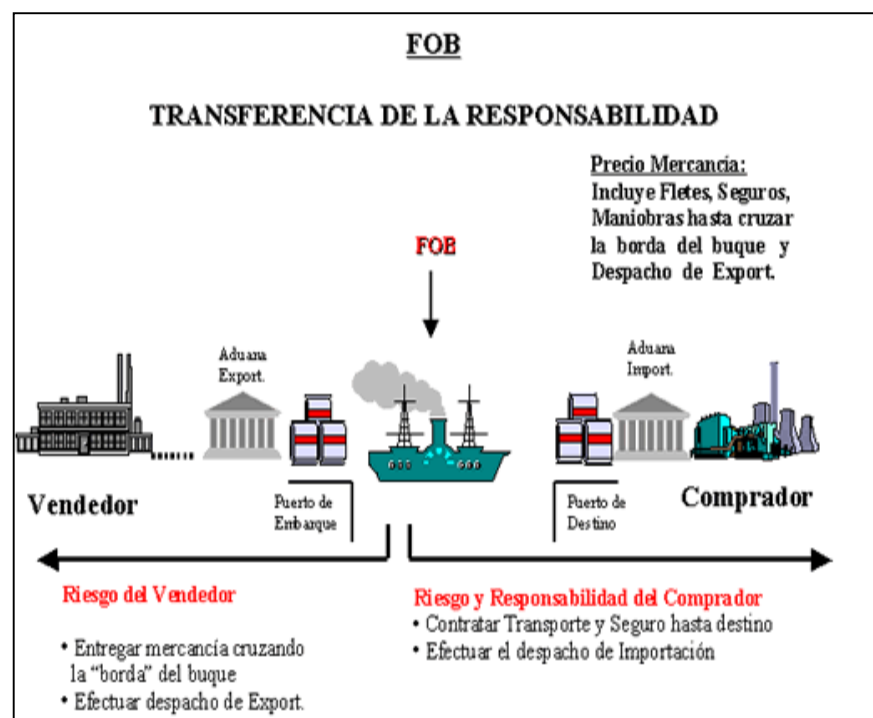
FOB

TRANSFERENCIA DE LA RESPONSABILIDAD

Precio Mercancía:
Incluye Fletes, Seguros, Maniobras hasta cruzar la borda del buque y Despacho de Export.

FOB

Aduana Export.

Aduana Import.

Vendedor

Puerto de Embarque

Puerto de Destino

Comprador

Riesgo del Vendedor

• Entregar mercancía cruzando la "borda" del buque
• Efectuar despacho de Export.

Riesgo y Responsabilidad del Comprador
• Contratar Transporte y Seguro hasta destino
• Efectuar el despacho de Importación